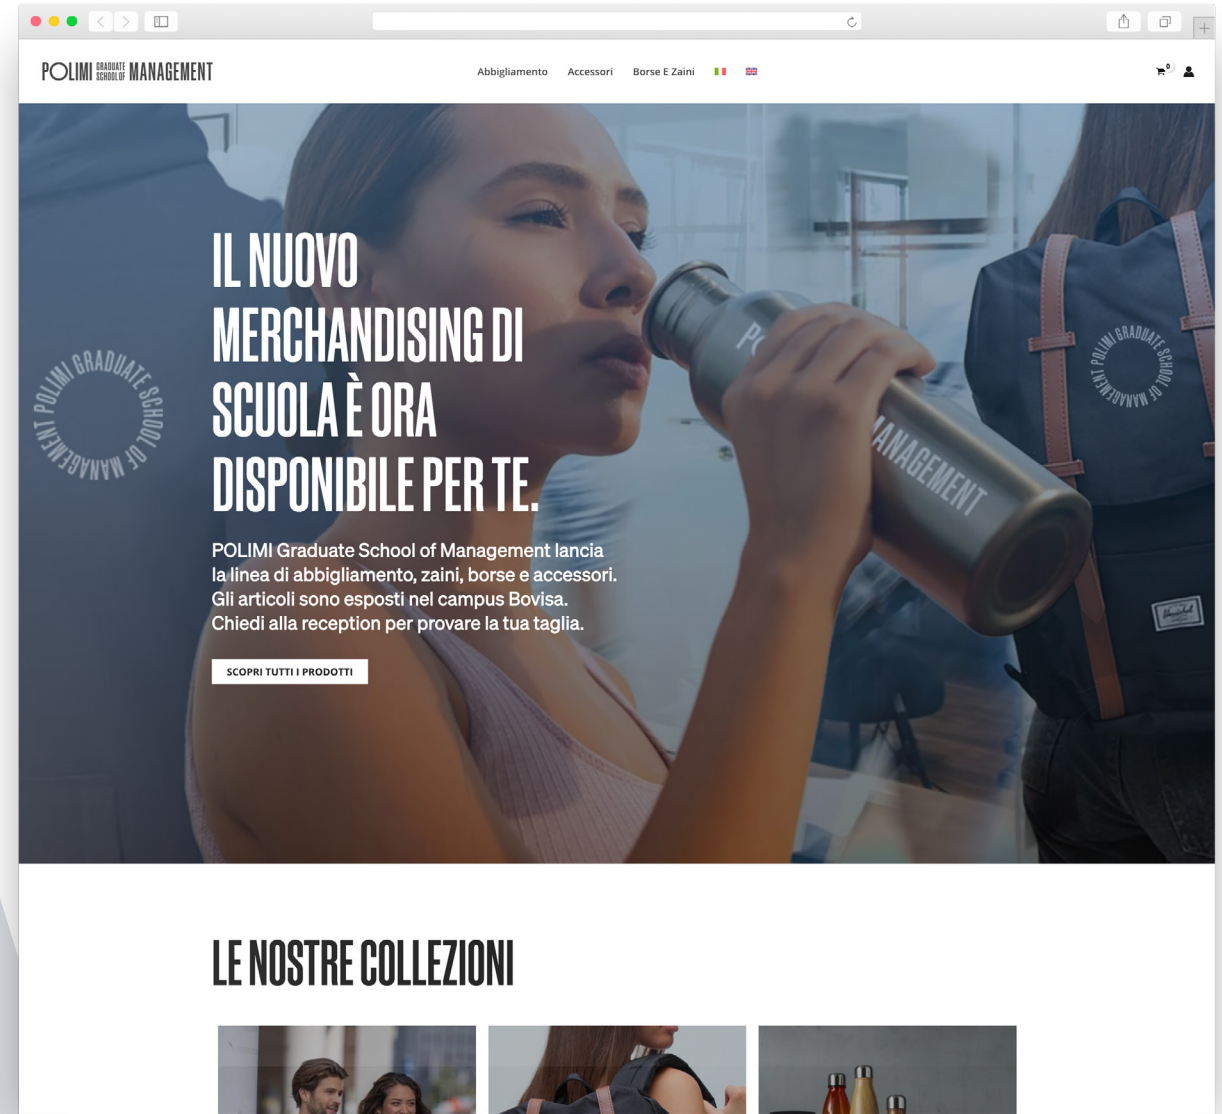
POLIMI GRADUATE SCHOOL OF MANAGEMENT

Abbigliamento Accessori Borse E Zaini

0

POLIMI GRADUATE SCHOOL OF MANAGEMENT

IL NUOVO MERCHANDISING DI SCUOLA È ORA DISPONIBILE PER TE.

POLIMI Graduate School of Management lancia la linea di abbigliamento, zaini, borse e accessori. Gli articoli sono esposti nel campus Bovisa. Chiedi alla reception per provare la tua taglia.

SCOPRI TUTTI I PRODOTTI

PO

MANAGEMENT

POLIMI GRADUATE SCHOOL OF MANAGEMENT

LE NOSTRE COLLEZIONI